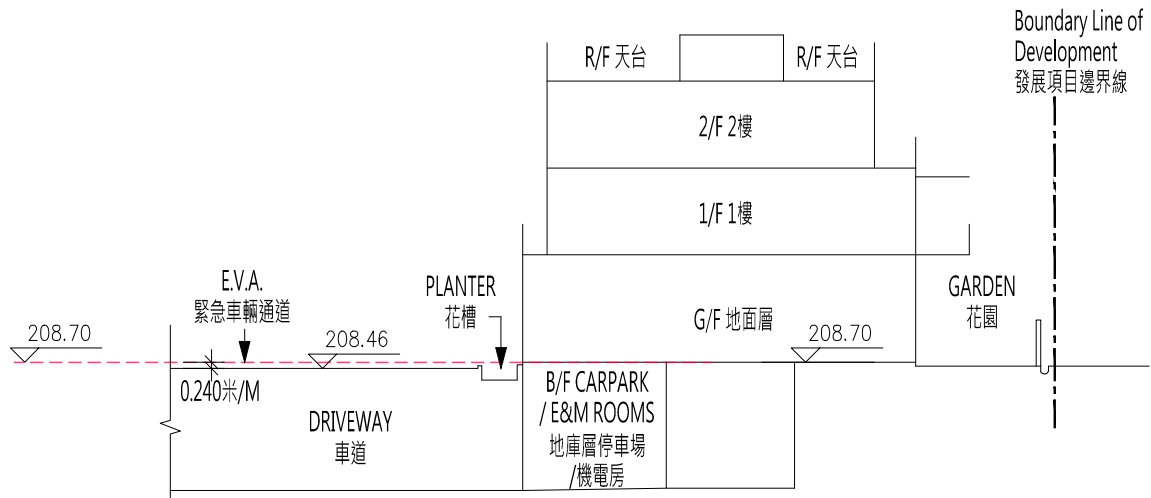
Boundary Line of Development
發展項目邊界線

R/F 天台

R/F 天台

2/F 2樓

1/F 1樓

E.V.A.
緊急車輛通道

PLANTER
花槽

G/F 地面層

GARDEN
花園

208.70

208.46

208.70

0.240米/M

B/F CARPARK / E&M ROOMS
地庫層停車場 /機電房

DRIVEWAY
車道